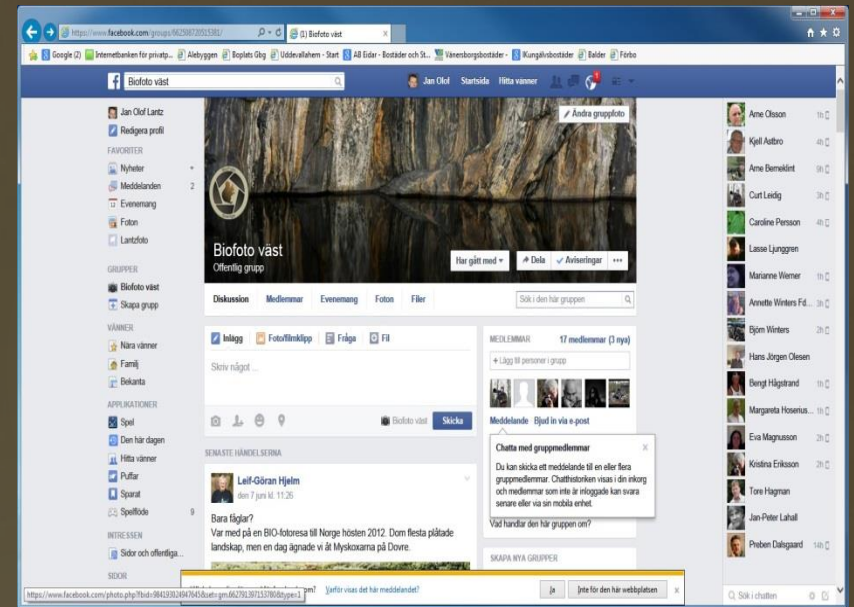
https://www.facebook.com/groups/662987205913​81/
(1) Biofoto väst

Google (2) Internetbanken för privatp... Alebyggen Boplats Gbg Uddevallahem - Start AB Eidar - Bostäder och St... Vänersborgsbostäder - Kungälvsbostäder Balder Förbo

Biofoto väst
Jan Olof Startsida Hitta vänner

Jan Olof Lantz
Redigera profil
FAVORITER
Nyheter
Meddelanden 2
Evenemang
Foton
Lantzfoto
GRUPPER
Biofoto väst
Skapa grupp
VÄNNER
Nära vänner
Familj
Bekanta
APPLIKATIONER
Spel
Den här dagen
Hitta vänner
Puffar
Sparat
Spelflöde 9
INTRESSEN
Sidor och offentliga...
SIDOR

Ändra gruppfoto
Biofoto väst
Offentlig grupp
Har gått med Dela Aviseringar ...

Diskussion Medlemmar Evenemang Foton Filer
Sök i den här gruppen

Inlägg Foto/filmklipp Fråga Fil
Skriv något ...
Biofoto väst Skicka

SENASTE HÄNDELSERNA
Leif-Göran Hjelm
den 7 juni kl. 11:26
Bara fåglar?
Var med på en BIO-fotoresa till Norge hösten 2012. Dom flesta plåtade landskap, men en dag ägnade vi åt Myskoxarna på Dovre.

MEDLEMMAR 17 medlemmar (3 nya)
+ Lägg till personer i grupp
Meddelande Bjud in via e-post
Chatta med gruppmedlemmar
Du kan skicka ett meddelande till en eller flera gruppmedlemmar. Chatthistoriken visas i din inkorg och medlemmar som inte är inloggade kan svara senare eller via sin mobila enhet.
Vad handlar den här gruppen om?
SKAPA NYA GRUPPER

Arne Olsson 1h
Kjell Astbro 4h
Arne Bemeklint 9h
Curt Leidig 3h
Caroline Persson 4h
Lasse Ljunggren
Marianne Werner 1h
Annette Winters Fd... 3h
Björn Winters 2h
Hans Jörgen Olesen
Bengt Högstrand 1h
Margareta Hoserius... 1h
Eva Magnusson 2h
Kristina Eriksson 2h
Tore Hagman
Jan-Peter Lahall
Preben Dalsgaard 14h
Sök i chatten

https://www.facebook.com/photo.php?fbid=984193024947645&set=gm.662791397153780&type=1
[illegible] Varför visas det här meddelandet? Ja Inte för den här webbplatsen